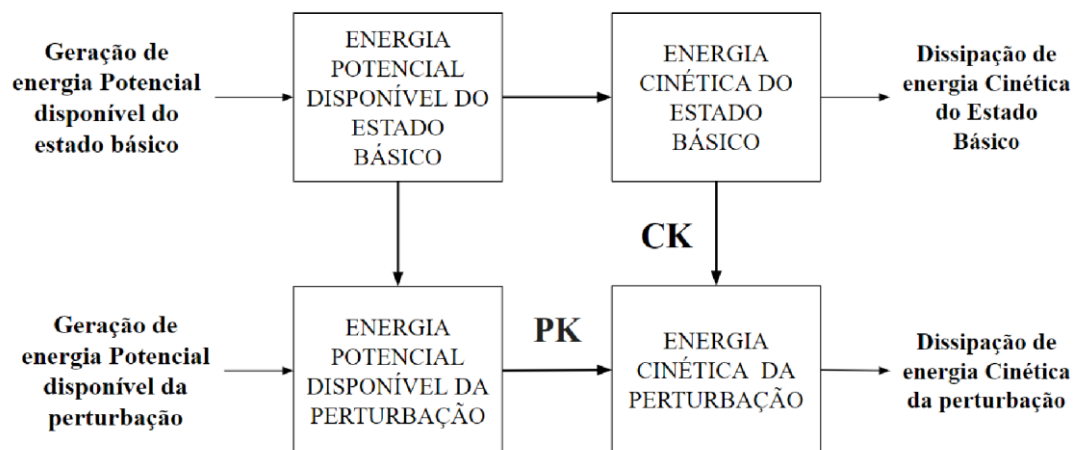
Geração de energia Potencial disponível do estado básico

ENERGIA POTENCIAL DISPONÍVEL DO ESTADO BÁSICO

ENERGIA CINÉTICA DO ESTADO BÁSICO

Dissipação de energia Cinética do Estado Básico

CK

Geração de energia Potencial disponível da perturbação

ENERGIA POTENCIAL DISPONÍVEL DA PERTURBAÇÃO

PK

ENERGIA CINÉTICA DA PERTURBAÇÃO

Dissipação de energia Cinética da perturbação